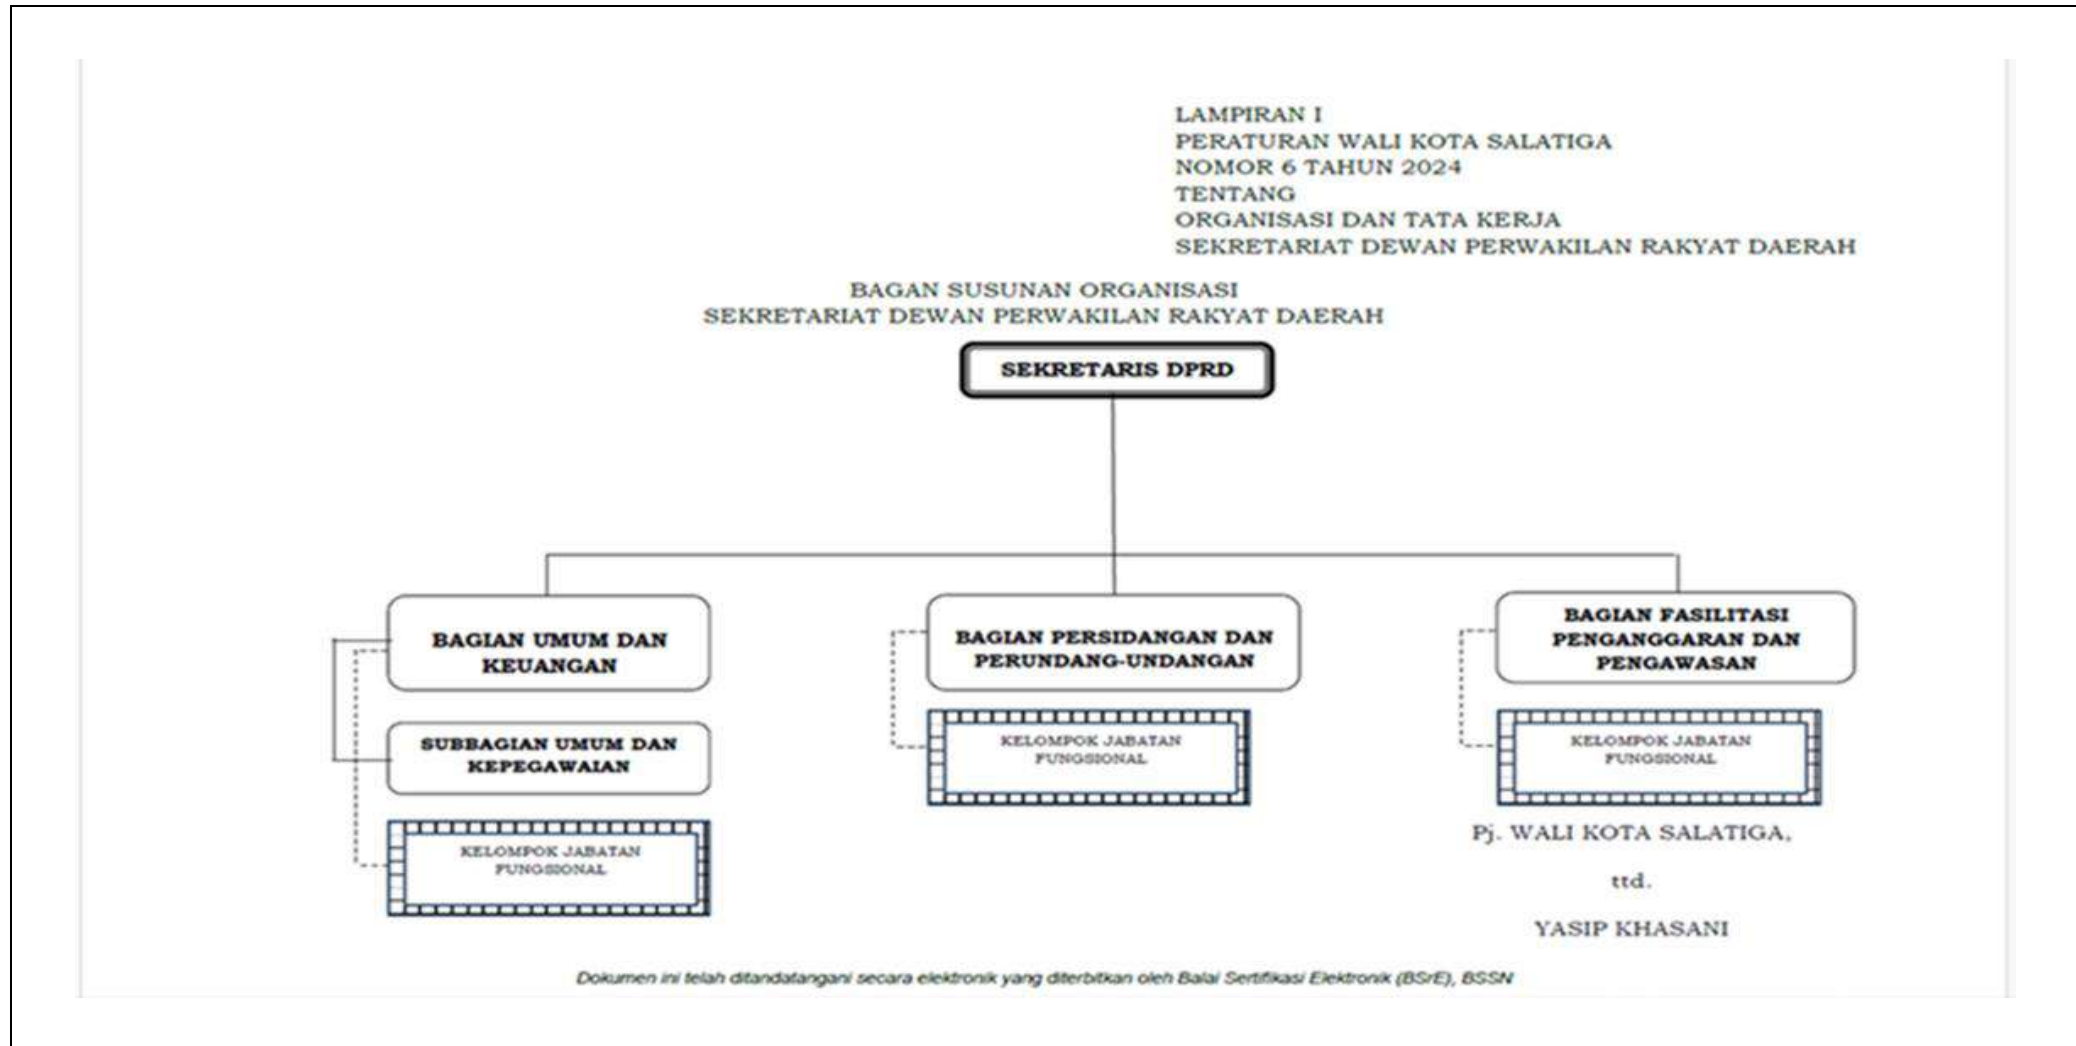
LAMPIRAN I
PERATURAN WALI KOTA SALATIGA
NOMOR 6 TAHUN 2024
TENTANG
ORGANISASI DAN TATA KERJA
SEKRETARIAT DEWAN PERWAKILAN RAKYAT DAERAH

BAGAN SUSUNAN ORGANISASI
SEKRETARIAT DEWAN PERWAKILAN RAKYAT DAERAH

SEKRETARIS DPRD

BAGIAN UMUM DAN KEUANGAN

SUBBAGIAN UMUM DAN KEPEGAWAIAN

KELOMPOK JABATAN FUNGSIONAL

BAGIAN PERSIDANGAN DAN PERUNDANG-UNDANGAN

KELOMPOK JABATAN FUNGSIONAL

BAGIAN FASILITASI PENGANGGARAN DAN PENGAWASAN

KELOMPOK JABATAN FUNGSIONAL

Pj. WALI KOTA SALATIGA,

ttd.

YASIP KHASANI

Dokumen ini telah ditandatangani secara elektronik yang diterbitkan oleh Balai Sertifikasi Elektronik (BSrE), BSSN